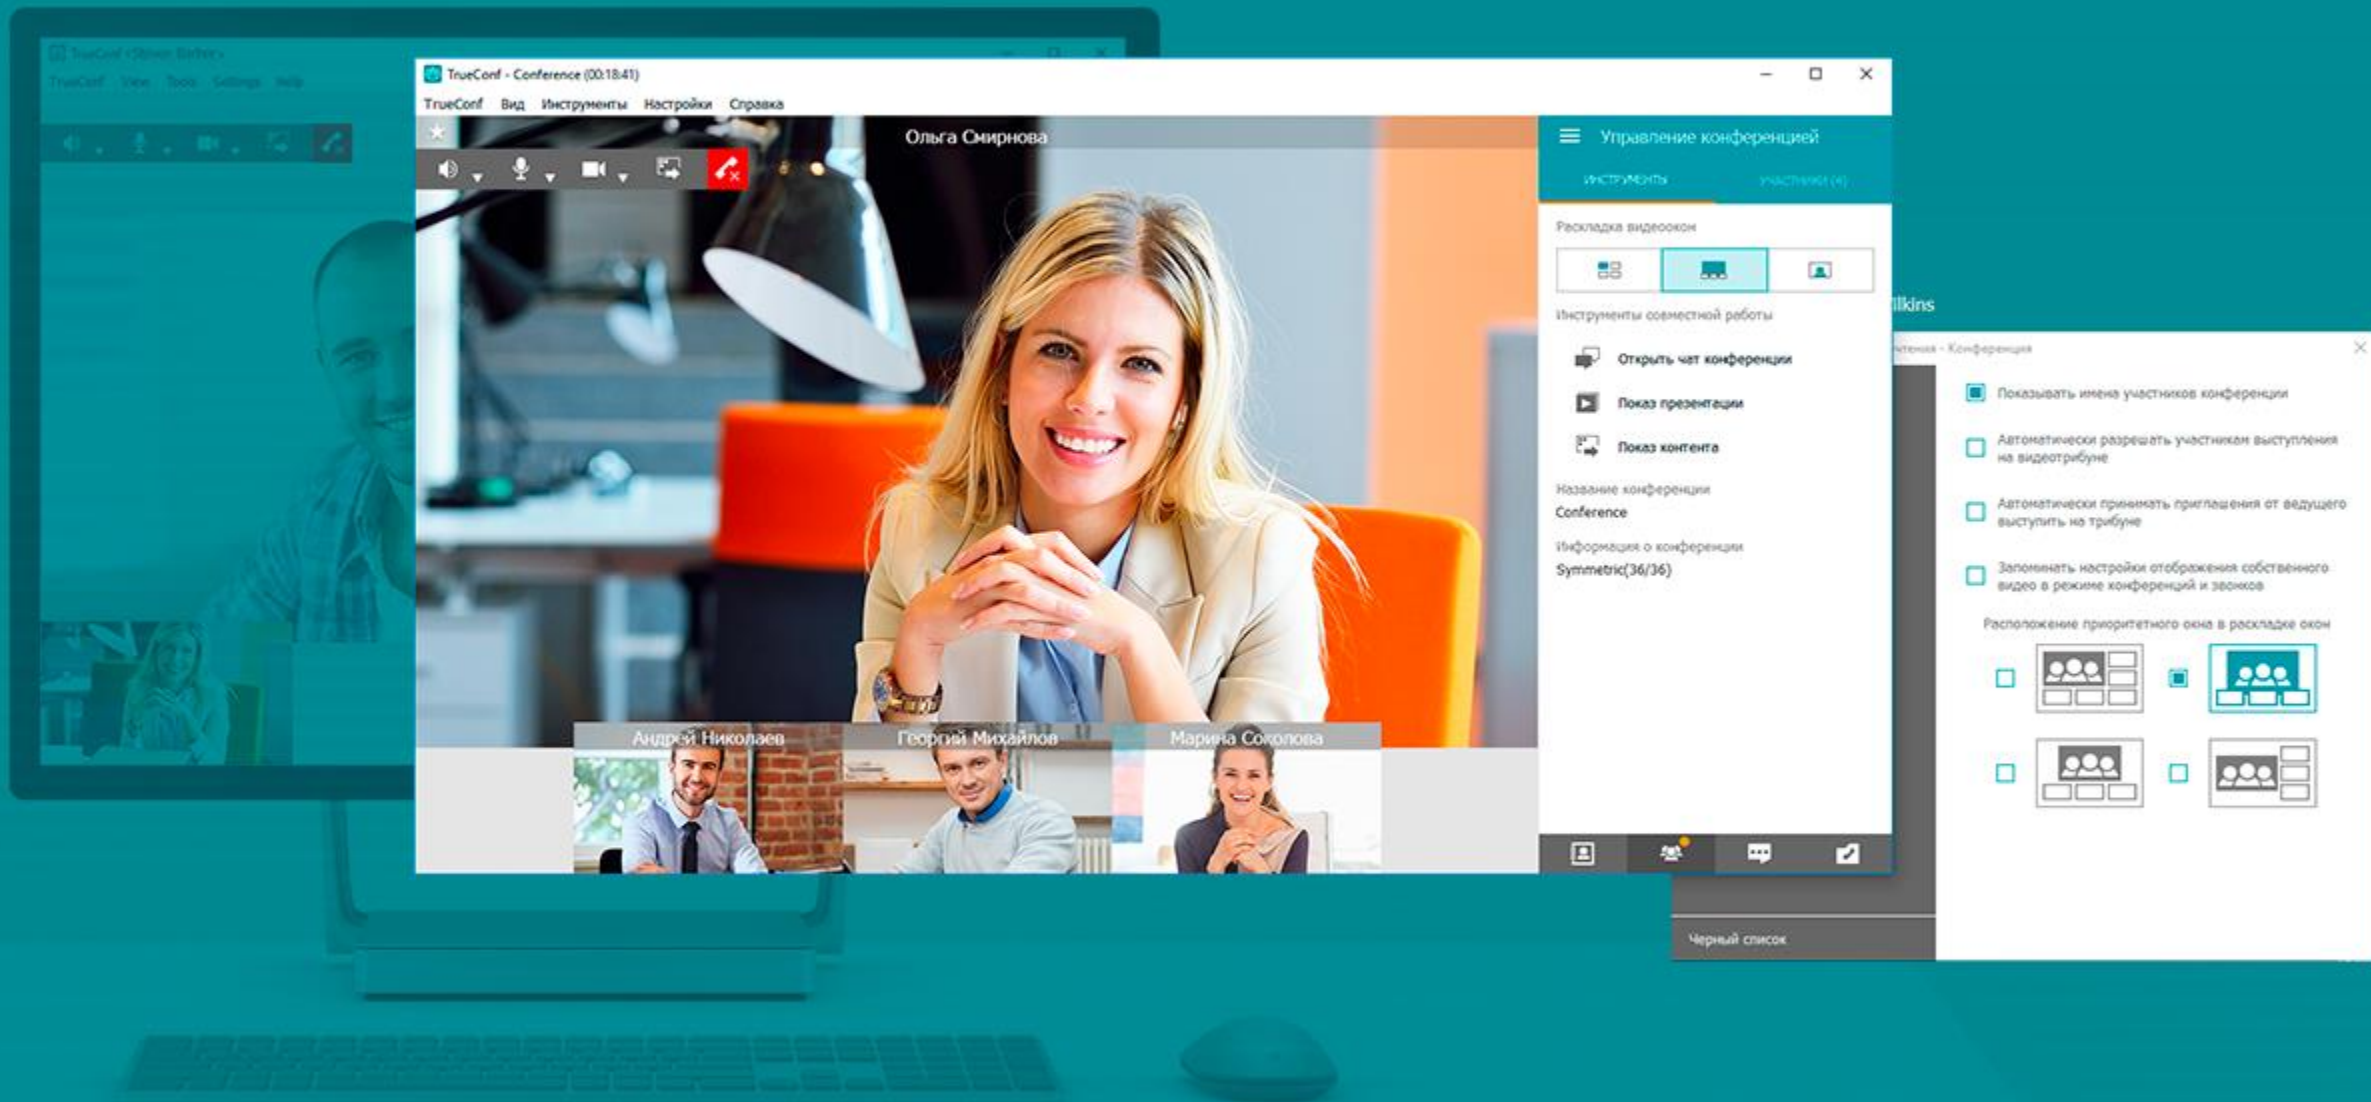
TrueConf - Conference (00:18:41)

TrueConf Вид Инструменты Настройки Справка

Ольга Смирнова

Управление конференцией

Инструменты Участники (4)

Раскладка видеоокон

Инструменты совместной работы

Открыть чат конференции

Показ презентации

Показ контента

Название конференции

Conference

Информация о конференции

Symmetric(36/36)

Андрей Николаев Георгий Михайлов Марина Соколова

llkins

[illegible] - Конференция

Показывать имена участников конференции

Автоматически разрешать участникам выступления на видеотрибуне

Автоматически принимать приглашения от ведущего выступить на трибуне

Запоминать настройки отображения собственного видео в режиме конференций и звонков

Расположение приоритетного окна в раскладке окон

Черный список